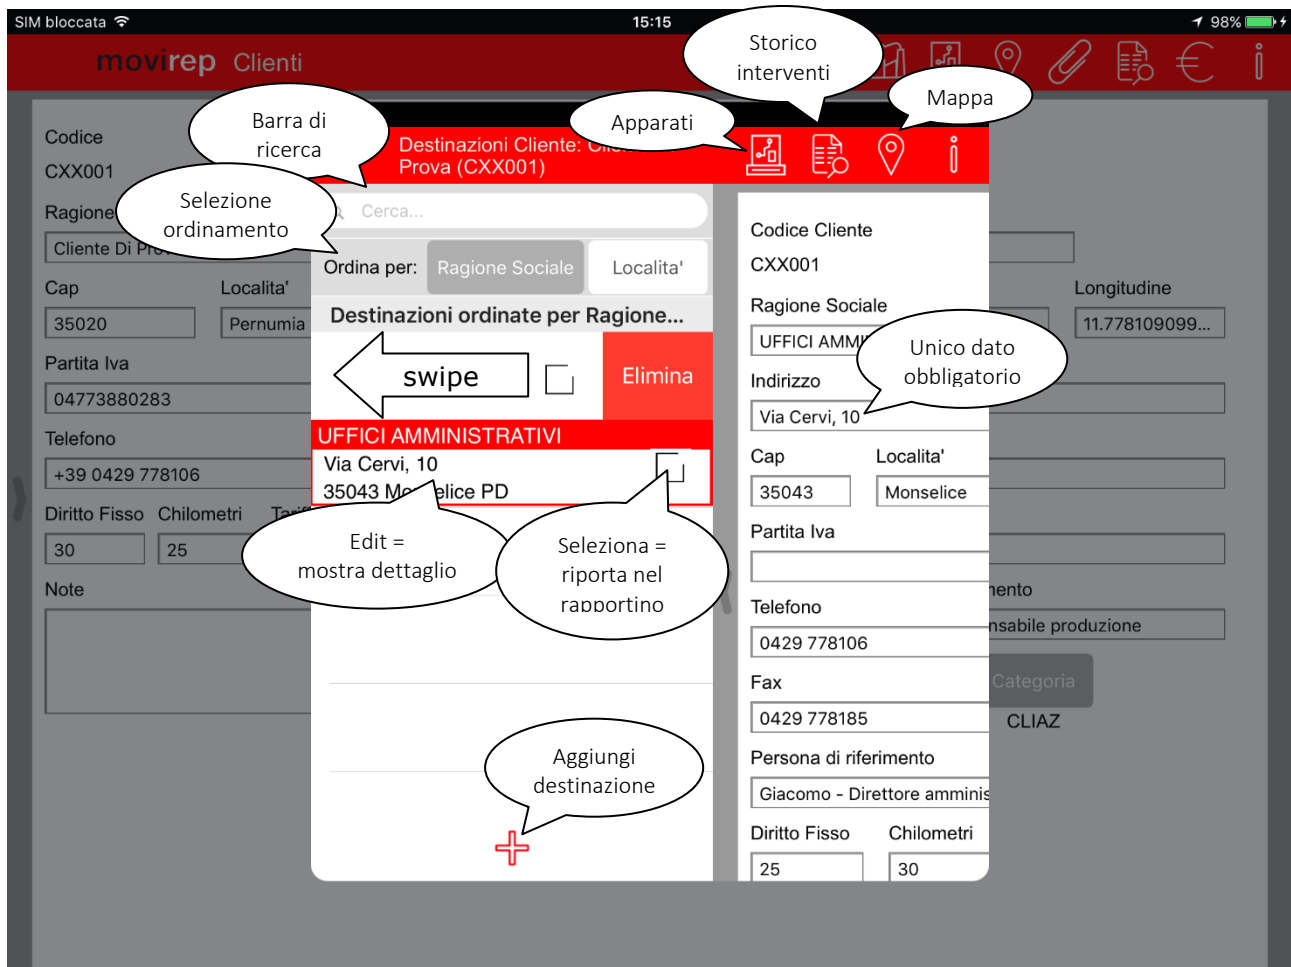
SIM bloccata 15:15 98%

movirep Clienti

Storico interventi

Mappa

Barra di ricerca

Apparati

Destinazioni Cliente: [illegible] Prova (CXX001)

Codice

CXX001

Selezione ordinamento

Ragione

Cliente Di Pro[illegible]

Cerca...

Ordina per: Ragione Sociale Localita'

Cap Localita'

35020 Pernumia

Destinazioni ordinate per Ragione...

Partita Iva

04773880283

swipe

Elimina

Telefono

+39 0429 778106

UFFICI AMMINISTRATIVI

Via Cervi, 10

35043 Mo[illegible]elice PD

Diritto Fisso Chilometri Tar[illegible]

30 25

Edit = mostra dettaglio

Seleziona = riporta nel rapportino

Note

Aggiungi destinazione

Codice Cliente

CXX001

Ragione Sociale

UFFICI AMMI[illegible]

Unico dato obbligatorio

Indirizzo

Via Cervi, 10

Cap Localita'

35043 Monselice

Partita Iva

Telefono

0429 778106

Fax

0429 778185

Persona di riferimento

Giacomo - Direttore amminis

Diritto Fisso Chilometri

25 30

Longitudine

11.778109099...

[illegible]ento

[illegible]nsabile produzione

Categoria

CLIAZ